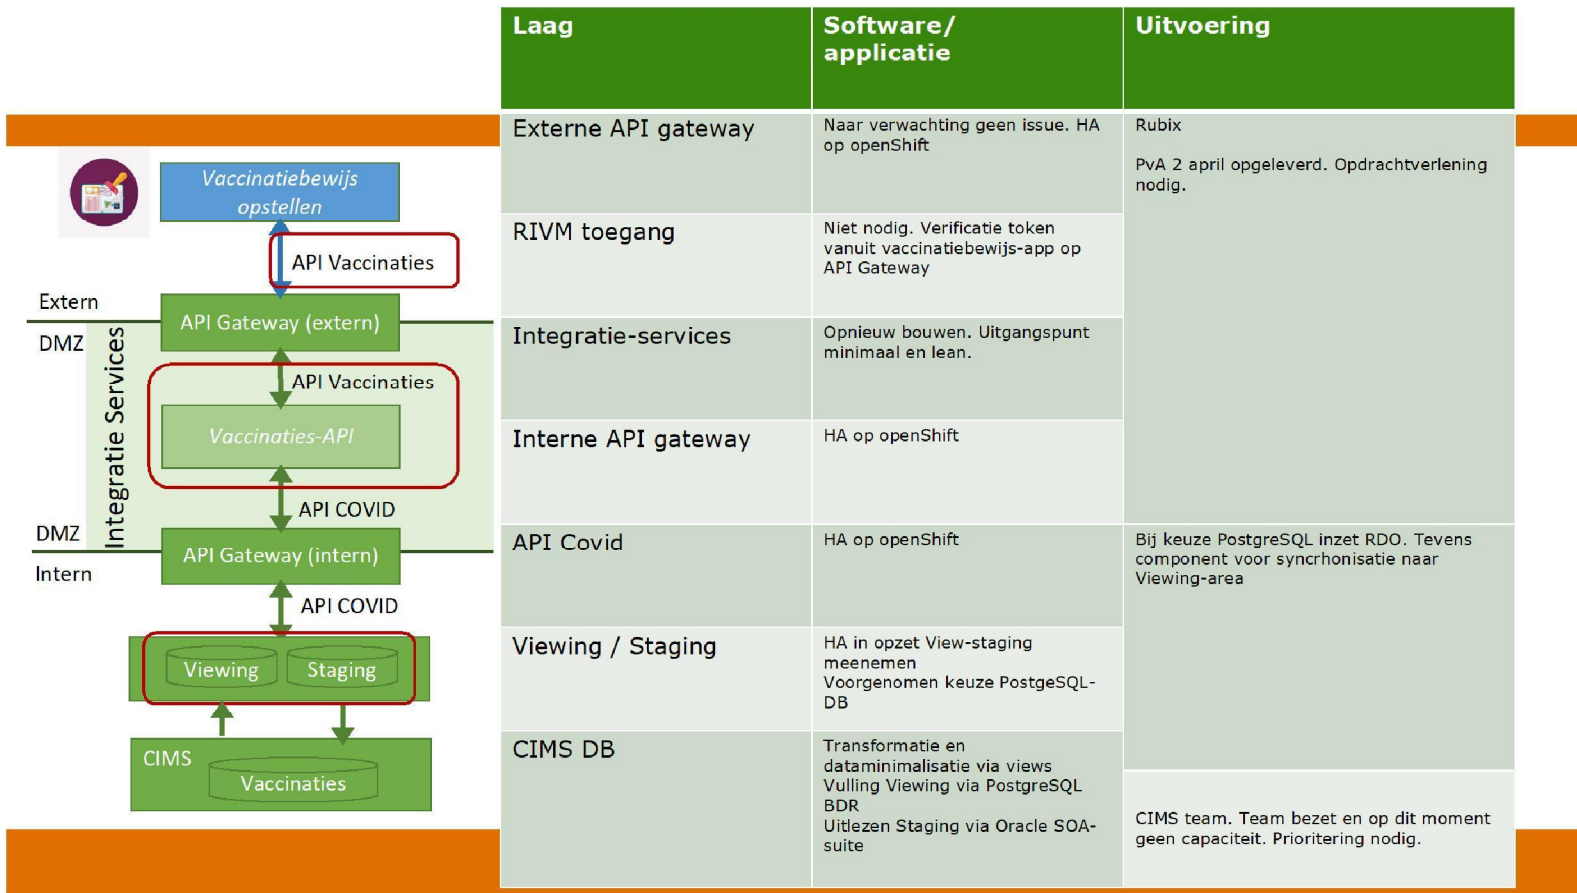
Vaccinatiebewijs opstellen

API Vaccinaties

Extern

API Gateway (extern)

DMZ

Integratie Services

API Vaccinaties

Vaccinaties-API

API COVID

DMZ

API Gateway (intern)

Intern

API COVID

Viewing

Staging

CIMS

Vaccinaties

| Laag | Software/ applicatie | Uitvoering |
|---|---|---|
| Externe API gateway | Naar verwachting geen issue. HA op openShift | Rubix<br><br>PvA 2 april opgeleverd. Opdrachtverlening nodig. |
| RIVM toegang | Niet nodig. Verificatie token vanuit vaccinatiebewijs-app op API Gateway | |
| Integratie-services | Opnieuw bouwen. Uitgangspunt minimaal en lean. | |
| Interne API gateway | HA op openShift | |
| API Covid | HA op openShift | Bij keuze PostgreSQL inzet RDO. Tevens component voor syncrhonisatie naar Viewing-area |
| Viewing / Staging | HA in opzet View-staging meenemen<br>Voorgenomen keuze PostgeSQL-DB | |
| CIMS DB | Transformatie en dataminimalisatie via views<br>Vulling Viewing via PostgreSQL BDR<br>Uitlezen Staging via Oracle SOA-suite | CIMS team. Team bezet en op dit moment geen capaciteit. Prioritering nodig. |